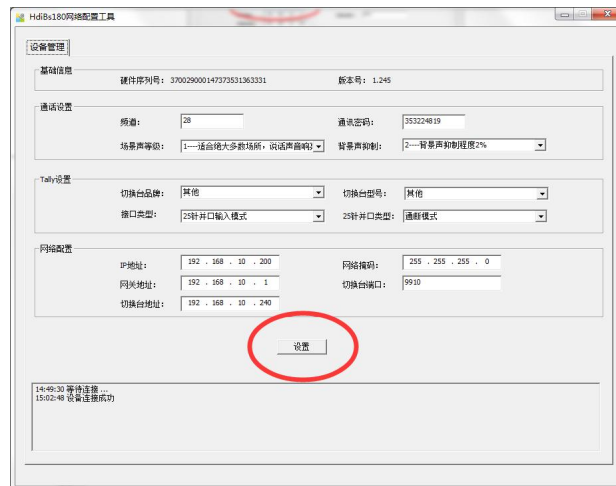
HdiBs180网络配置工具

设备管理

基础信息
硬件序列号：37002900014737353136​3331
版本号：1.245

通话设置
频道：28
通讯密码：353224819
场景声等级：1----适合绝大多数场所，说话声音响3
背景声抑制：2----背景声抑制程度2%

Tally设置
切换台品牌：其他
切换台型号：其他
接口类型：25针并口输入模式
25针并口类型：通断模式

网络配置
IP地址：192 . 168 . 10 . 200
网络掩码：255 . 255 . 255 . 0
网关地址：192 . 168 . 10 . 1
切换台端口：9910
切换台地址：192 . 168 . 10 . 240

设置

14:49:30 等待连接...
15:02:48 设备连接成功